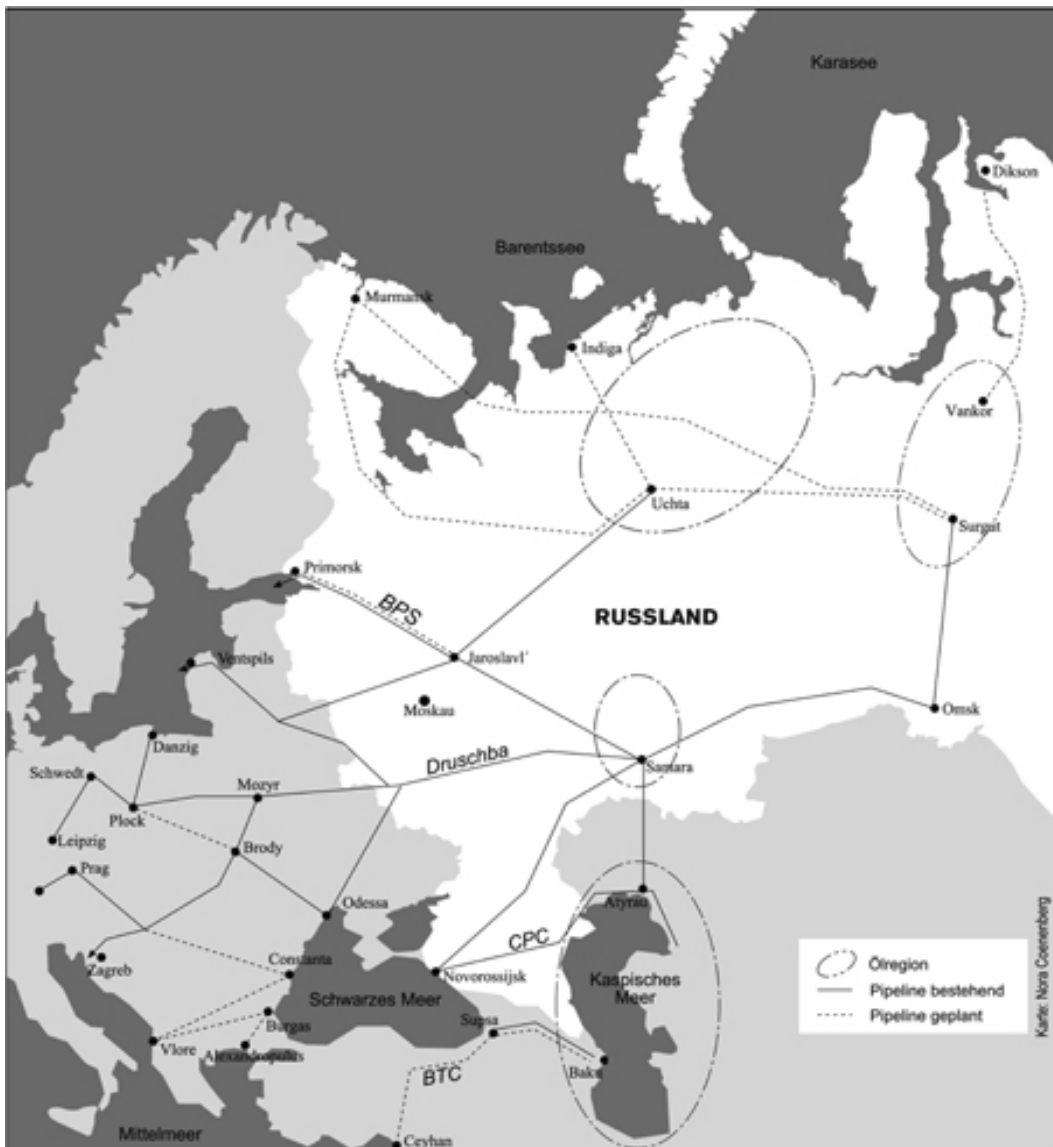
Karasee

Dikson

Barentssee

Murmansk

Indiga

Vankor

Uchta

Surgut

Primorsk

BPS

RUSSLAND

Ventspils

Jaroslavl'

Moskau

Omsk

Danzig

Druschba

Samara

Schwedt

Mozyr

Plock

Leipzig

Brody

Prag

Odessa

Atyrau

CPC

Zagreb

Constanta

Novorossijsk

Kaspisches Meer

Schwarzes Meer

Burgas

Supsa

Vlore

Alexandroupolis

BTC

Baku

Mittelmeer

Ceyhan

Ölregion

Pipeline bestehend

Pipeline geplant

Karte: Nora Coenenberg